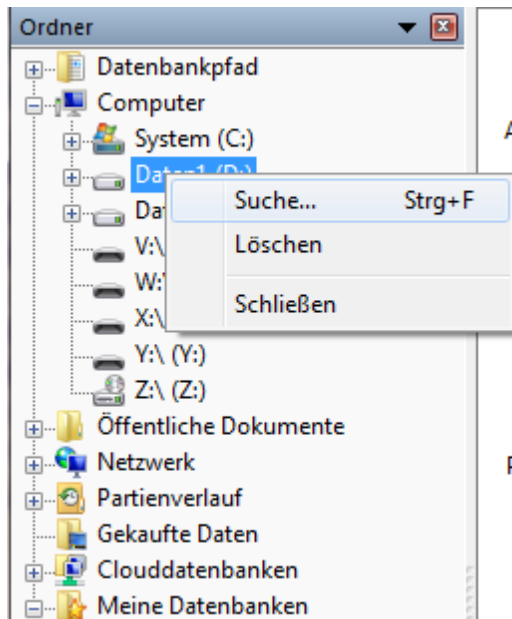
Ordner

Datenbankpfad
Computer
System (C:)
Daten1 (D:)
Dat
V:\
W:\
X:\
Y:\ (Y:)
Z:\ (Z:)
Öffentliche Dokumente
Netzwerk
Partienverlauf
Gekaufte Daten
Clouddatenbanken
Meine Datenbanken

Suche... Strg+F
Löschen
Schließen

A
P